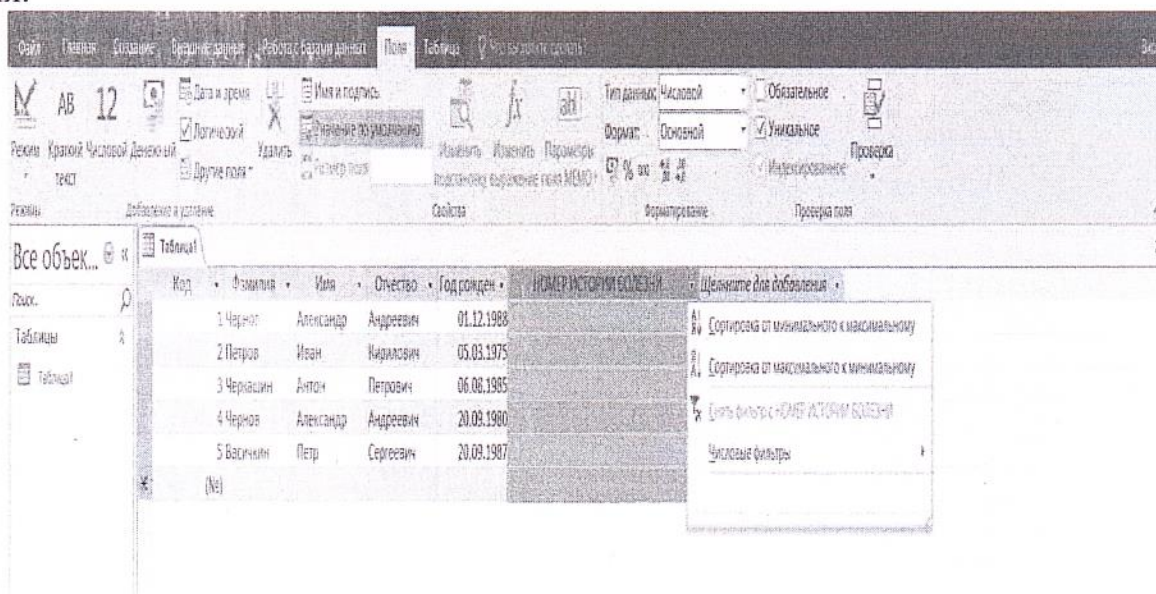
Файл Главная Создание Внешние данные Работа с базами данных Поля Таблица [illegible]

Режим Краткий текст Числовой Денежный Дата и время Логический Другие поля Удалить Имя и подпись Значение по умолчанию Размер поля Изменить подстановки Изменить выражение Параметры поля MEMO Тип данных: Числовой Формат: Основной Обязательное Уникальное Индексированное Проверка

Режимы Добавление и удаление Свойства Форматирование Проверка поля

Все объек...

Поиск.

Таблицы

Таблица1

Таблица1

| Код | Фамилия | Имя | Отчество | Год рожден | НОМЕР ИСТОРИИ БОЛЕЗНИ | Щелкните для добавления |
|---|---|---|---|---|---|---|
| 1 | Чернов | Александр | Андреевич | 01.12.1988 | | |
| 2 | Петров | Иван | Кириллович | 05.03.1975 | | |
| 3 | Черкашин | Антон | Петрович | 06.08.1985 | | |
| 4 | Чернов | Александр | Андреевич | 20.09.1980 | | |
| 5 | Васичкин | Петр | Сергеевич | 20.09.1987 | | |
| (№) | | | | | | |

Сортировка от минимального к максимальному

Сортировка от максимального к минимальному

Снять фильтр с НОМЕР ИСТОРИИ БОЛЕЗНИ

Числовые фильтры